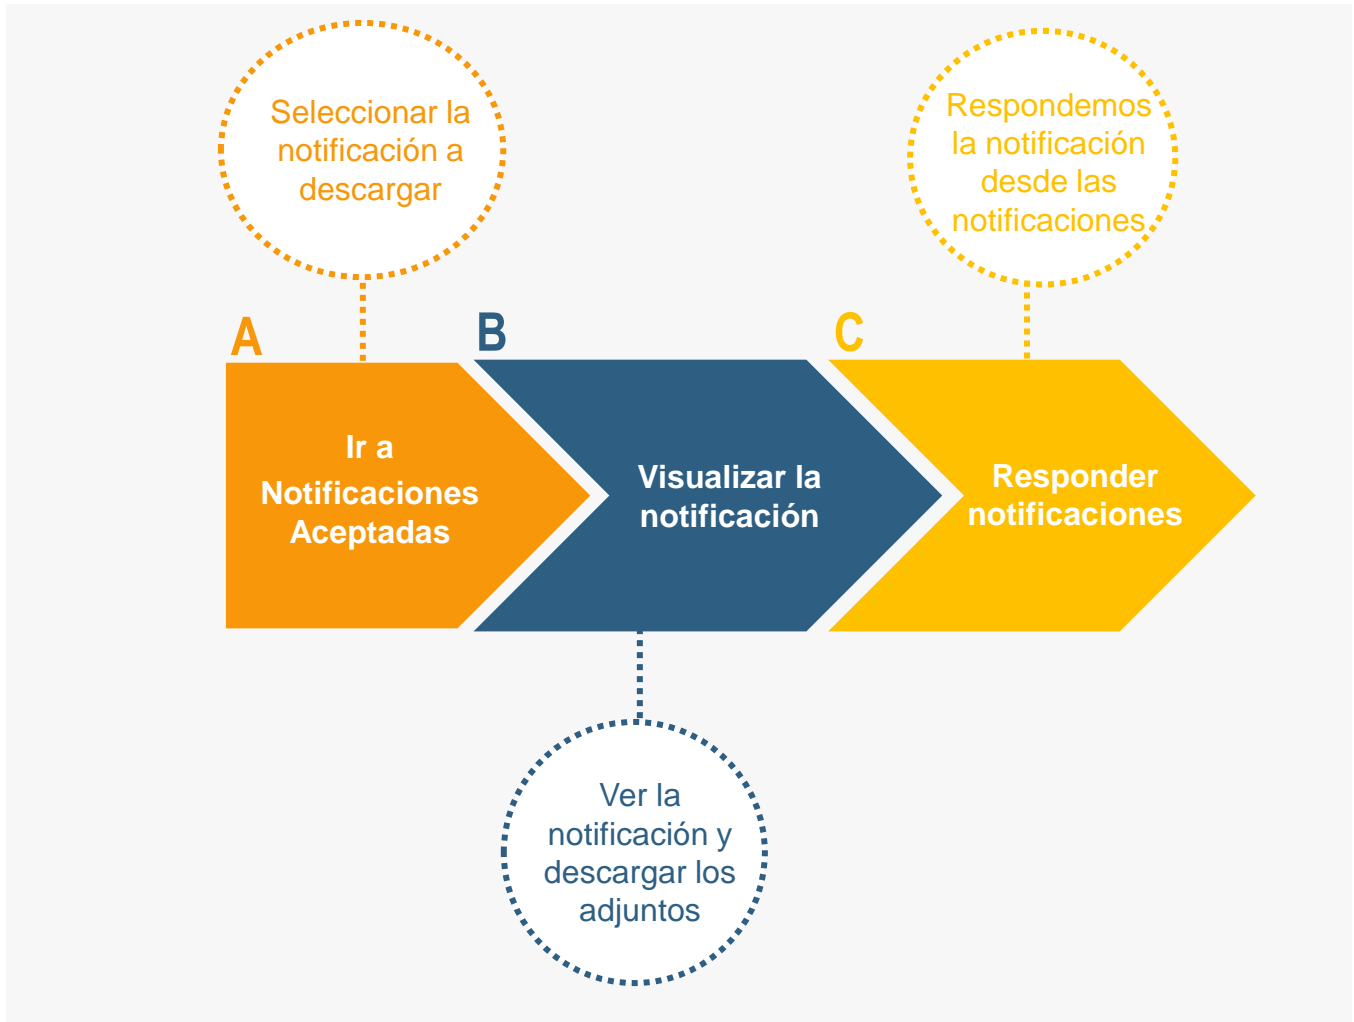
Seleccionar la notificación a descargar

Respondemos la notificación desde las notificaciones

A

Ir a Notificaciones Aceptadas

B

Visualizar la notificación

C

Responder notificaciones

Ver la notificación y descargar los adjuntos